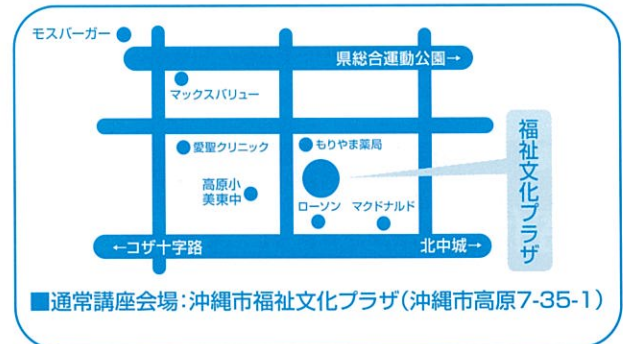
モスバーガー

県総合運動公園→

マックスバリュー

福祉文化プラザ

愛聖クリニック

もりやま薬局

高原小
美東中

ローソン

マクドナルド

←コザ十字路

北中城→

■通常講座会場：沖縄市福祉文化プラザ（沖縄市高原7-35-1）